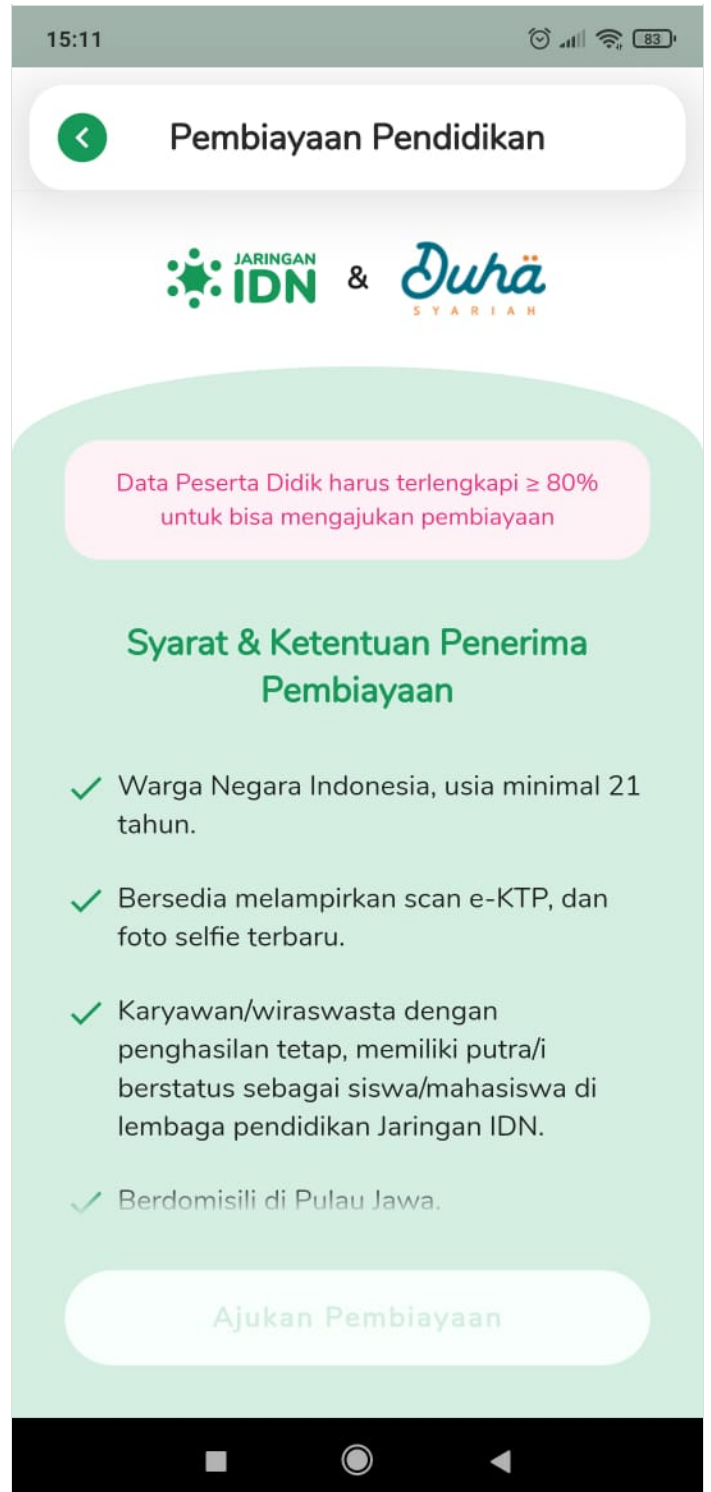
15:11

83

Pembiayaan Pendidikan

JARINGAN IDN & Duhä SYARIAH

Data Peserta Didik harus terlengkapi ≥ 80% untuk bisa mengajukan pembiayaan

Syarat & Ketentuan Penerima Pembiayaan

Warga Negara Indonesia, usia minimal 21 tahun.

Bersedia melampirkan scan e-KTP, dan foto selfie terbaru.

Karyawan/wiraswasta dengan penghasilan tetap, memiliki putra/i berstatus sebagai siswa/mahasiswa di lembaga pendidikan Jaringan IDN.

Berdomisili di Pulau Jawa.

Ajukan Pembiayaan